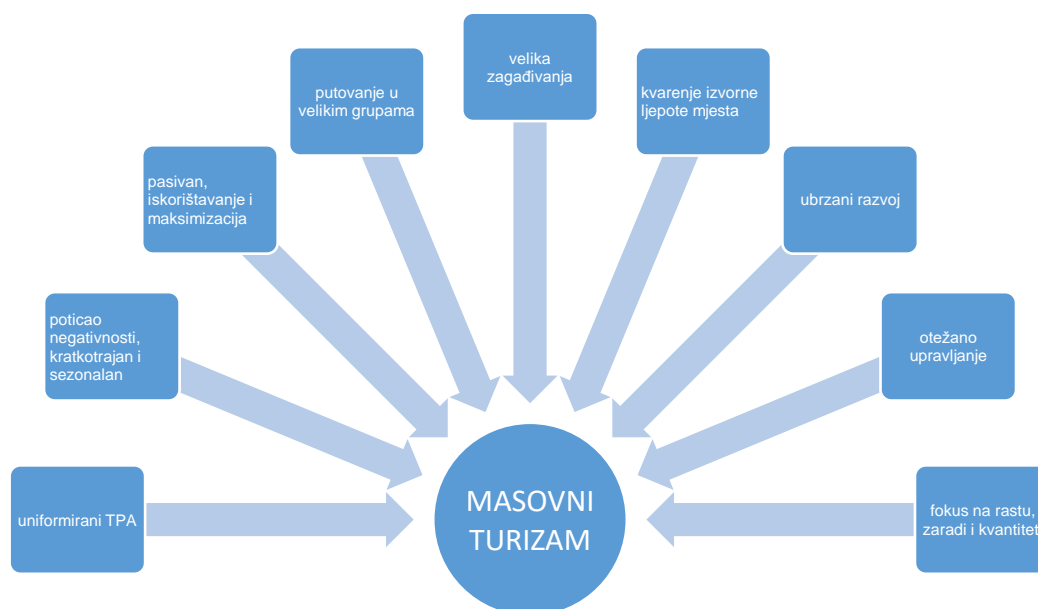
velika zagađivanja

putovanje u velikim grupama

kvarenje izvorne ljepote mjesta

pasivan, iskorištavanje i maksimizacija

ubrzani razvoj

poticao negativnosti, kratkotrajan i sezonalan

otežano upravljanje

uniformirani TPA

MASOVNI TURIZAM

fokus na rastu, zaradi i kvantitet